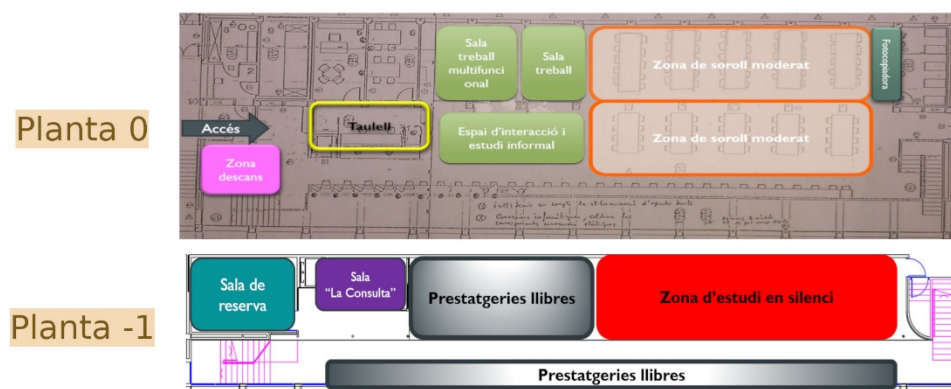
Planta 0

Accés

Zona descans

Taulell

Sala treball multifuncional

Sala treball

Espai d'interacció i estudi informal

Zona de soroll moderat

Zona de soroll moderat

Fotocopiadora

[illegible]

Planta -1

Sala de reserva

Sala "La Consulta"

Prestatgeries llibres

Zona d'estudi en silenci

Prestatgeries llibres